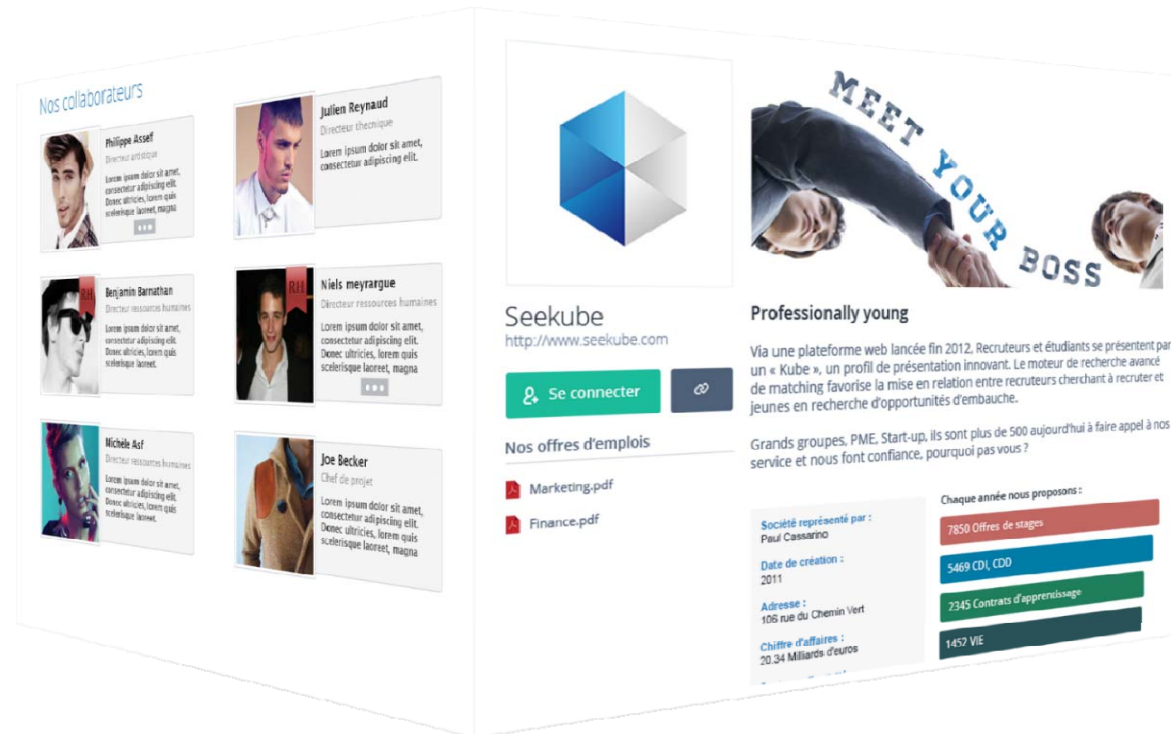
Nos collaborateurs

Philippe Assef
Directeur artistique
Lorem ipsum dolor sit amet, consectetur adipiscing elit. Donec ultricies, lorem quis scelerisque laoreet, magna

Julien Reynaud
Directeur thechnique
Lorem ipsum dolor sit amet, consectetur adipiscing elit.

Benjamin Barnathan
Directeur ressources humaines
Lorem ipsum dolor sit amet, consectetur adipiscing elit. Donec ultricies, lorem quis scelerisque laoreet.

Niels meyrargue
Directeur ressources humaines
Lorem ipsum dolor sit amet, consectetur adipiscing elit. Donec ultricies, lorem quis scelerisque laoreet, magna

Michèle Asf
Directeur ressources humaines
Lorem ipsum dolor sit amet, consectetur adipiscing elit. Donec ultricies, lorem quis scelerisque laoreet.

Joe Becker
Chef de projet
Lorem ipsum dolor sit amet, consectetur adipiscing elit. Donec ultricies, lorem quis scelerisque laoreet, magna

MEET YOUR BOSS

Seekube
http://www.seekube.com

Se connecter

Nos offres d'emplois

Marketing.pdf

Finance.pdf

Professionally young

Via une plateforme web lancée fin 2012, Recruteurs et étudiants se présentent par un « Kube », un profil de présentation innovant. Le moteur de recherche avancé de matching favorise la mise en relation entre recruteurs cherchant à recruter et jeunes en recherche d'opportunités d'embauche.

Grands groupes, PME, Start-up, ils sont plus de 500 aujourd'hui à faire appel à nos service et nous font confiance, pourquoi pas vous ?

Société représenté par :
Paul Cassarino

Date de création :
2011

Adresse :
106 rue du Chemin Vert

Chiffre d'affaires :
20.34 Miliards d'euros

Chaque année nous proposons :

7850 Offres de stages

5469 CDI, CDD

2345 Contrats d'apprentissage

1452 VIE